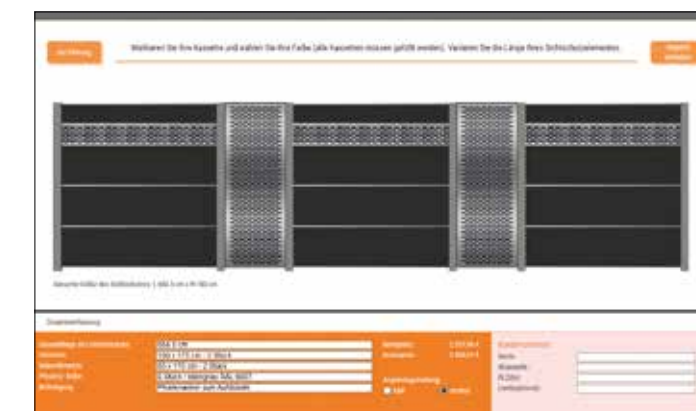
Anleitung

Wählen Sie Ihre Kassette und wählen Sie Ihre Farbe (alle Kassetten müssen gefüllt werden). Variieren Sie die Länge Ihres Sichtschutzelementes.

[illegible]

Gesamte Größe des Sichtschutzes: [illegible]

Zusammenfassung

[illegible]

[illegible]

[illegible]

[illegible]

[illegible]

Pfostenträger zum Aufdübeln

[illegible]

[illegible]

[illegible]

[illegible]

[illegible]

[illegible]